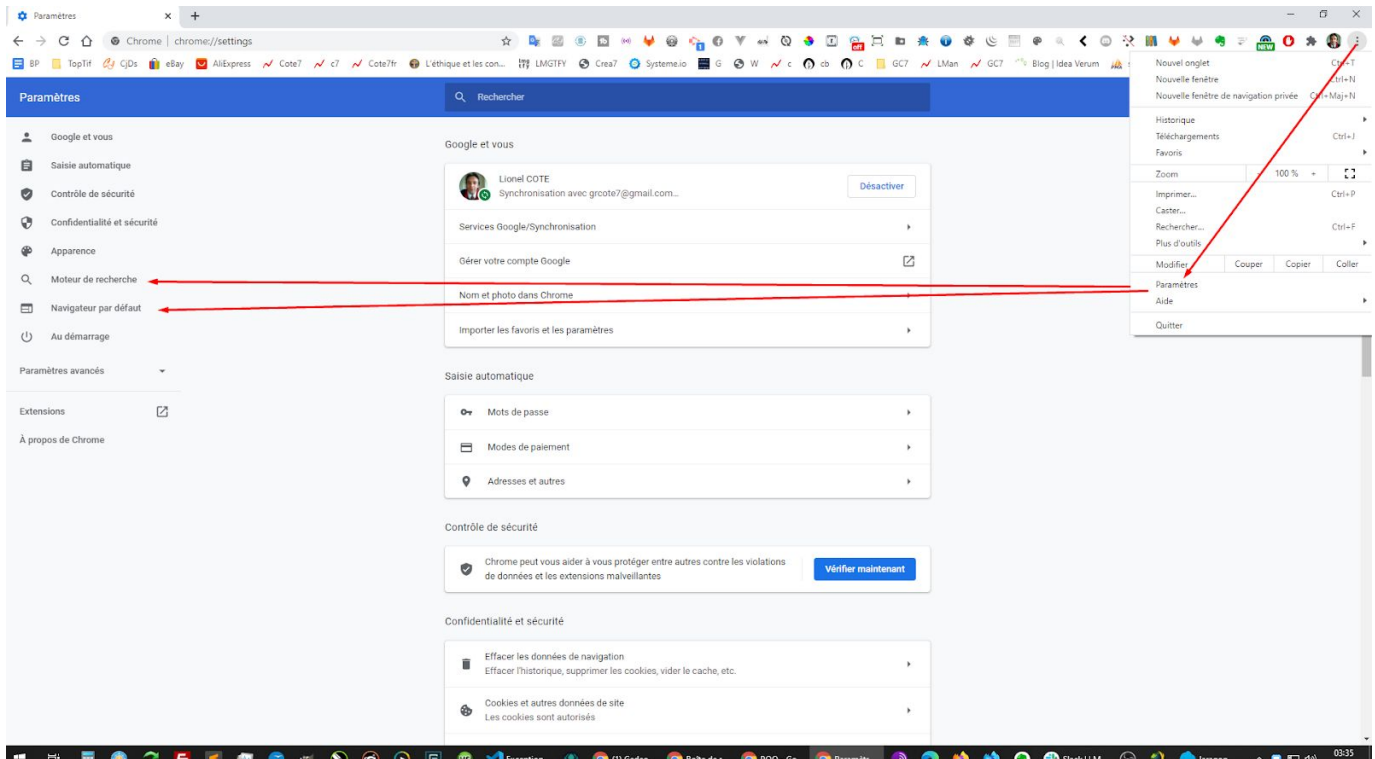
Paramètres × +

Chrome | chrome://settings

BP TopTif CjDs eBay AliExpress Cote7 c7 Cote7fr L'éthique et les con... LMGTFY Crea7 Systeme.io G W c cb C GC7 LMan GC7 Blog | Idea Verum

Paramètres

Rechercher

Google et vous
Saisie automatique
Contrôle de sécurité
Confidentialité et sécurité
Apparence
Moteur de recherche
Navigateur par défaut
Au démarrage

Paramètres avancés

Extensions

À propos de Chrome

Google et vous

Lionel COTE
Synchronisation avec grcote7@gmail.com...
Désactiver

Services Google/Synchronisation

Gérer votre compte Google

Nom et photo dans Chrome

Importer les favoris et les paramètres

Saisie automatique

Mots de passe

Modes de paiement

Adresses et autres

Contrôle de sécurité

Chrome peut vous aider à vous protéger entre autres contre les violations de données et les extensions malveillantes
Vérifier maintenant

Confidentialité et sécurité

Effacer les données de navigation
Effacer l'historique, supprimer les cookies, vider le cache, etc.

Cookies et autres données de site
Les cookies sont autorisés

Nouvel onglet Ctrl+T
Nouvelle fenêtre Ctrl+N
Nouvelle fenêtre de navigation privée Ctrl+Maj+N
Historique
Téléchargements Ctrl+J
Favoris
Zoom - 100 % +
Imprimer... Ctrl+P
Caster...
Rechercher... Ctrl+F
Plus d'outils
Modifier Couper Copier Coller
Paramètres
Aide
Quitter

03:35